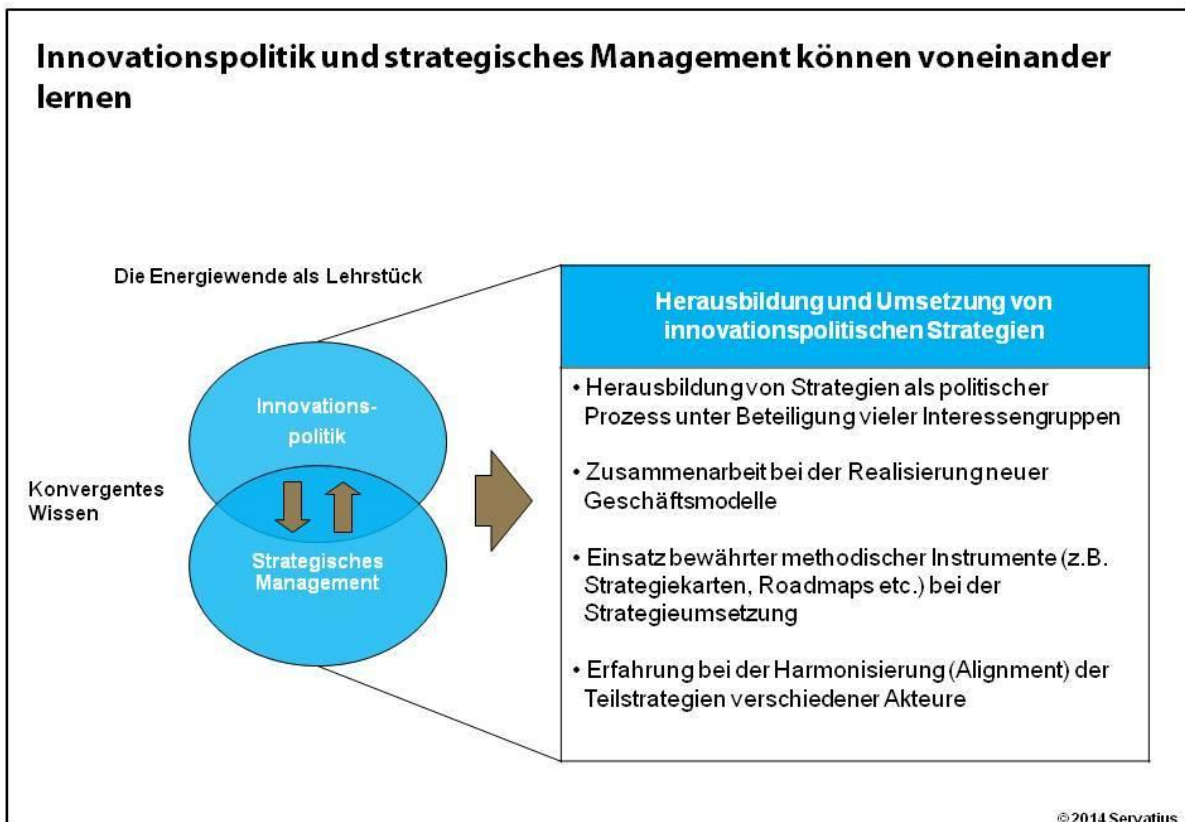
Innovationspolitik und strategisches Management können voneinander lernen

Die Energiewende als Lehrstück

Innovations-politik

Konvergentes Wissen

Strategisches Management

Herausbildung und Umsetzung von innovationspolitischen Strategien

• Herausbildung von Strategien als politischer Prozess unter Beteiligung vieler Interessengruppen

• Zusammenarbeit bei der Realisierung neuer Geschäftsmodelle

• Einsatz bewährter methodischer Instrumente (z.B. Strategiekarten, Roadmaps etc.) bei der Strategieumsetzung

• Erfahrung bei der Harmonisierung (Alignment) der Teilstrategien verschiedener Akteure

© 2014 Servatius